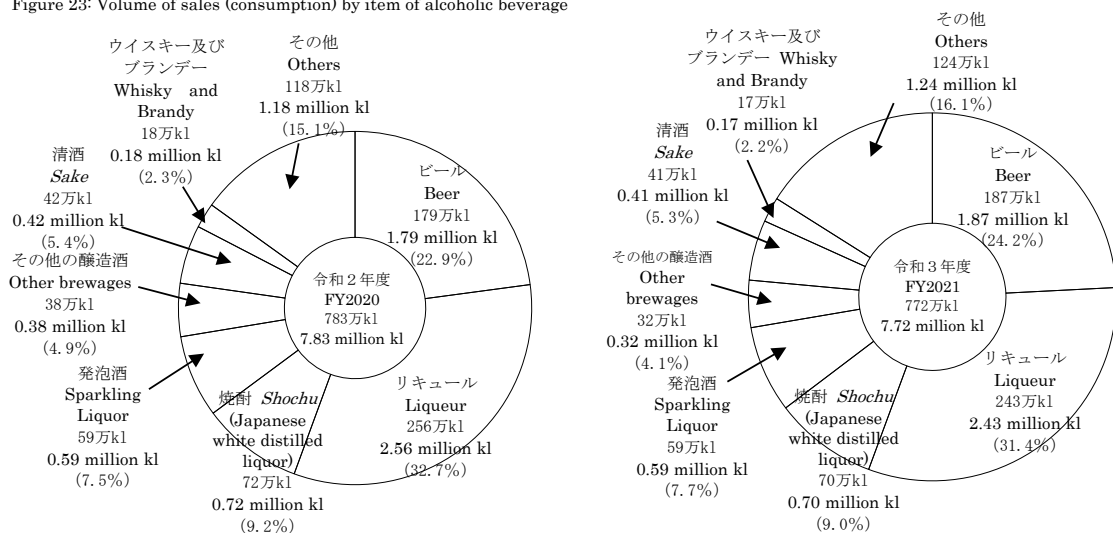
Figure 23: Volume of sales (consumption) by item of alcoholic beverage

ウイスキー及び ブランデー Whisky and Brandy 18万kl 0.18 million kl (2.3%)

その他 Others 118万kl 1.18 million kl (15.1%)

清酒 *Sake* 42万kl 0.42 million kl (5.4%)

ビール Beer 179万kl 1.79 million kl (22.9%)

その他の醸造酒 Other brewages 38万kl 0.38 million kl (4.9%)

令和２年度 FY2020 783万kl 7.83 million kl

発泡酒 Sparkling Liquor 59万kl 0.59 million kl (7.5%)

焼酎 *Shochu* (Japanese white distilled liquor) 72万kl 0.72 million kl (9.2%)

リキュール Liqueur 256万kl 2.56 million kl (32.7%)

ウイスキー及び ブランデー Whisky and Brandy 17万kl 0.17 million kl (2.2%)

その他 Others 124万kl 1.24 million kl (16.1%)

清酒 *Sake* 41万kl 0.41 million kl (5.3%)

ビール Beer 187万kl 1.87 million kl (24.2%)

その他の醸造酒 Other brewages 32万kl 0.32 million kl (4.1%)

令和３年度 FY2021 772万kl 7.72 million kl

発泡酒 Sparkling Liquor 59万kl 0.59 million kl (7.7%)

焼酎 *Shochu* (Japanese white distilled liquor) 70万kl 0.70 million kl (9.0%)

リキュール Liqueur 243万kl 2.43 million kl (31.4%)